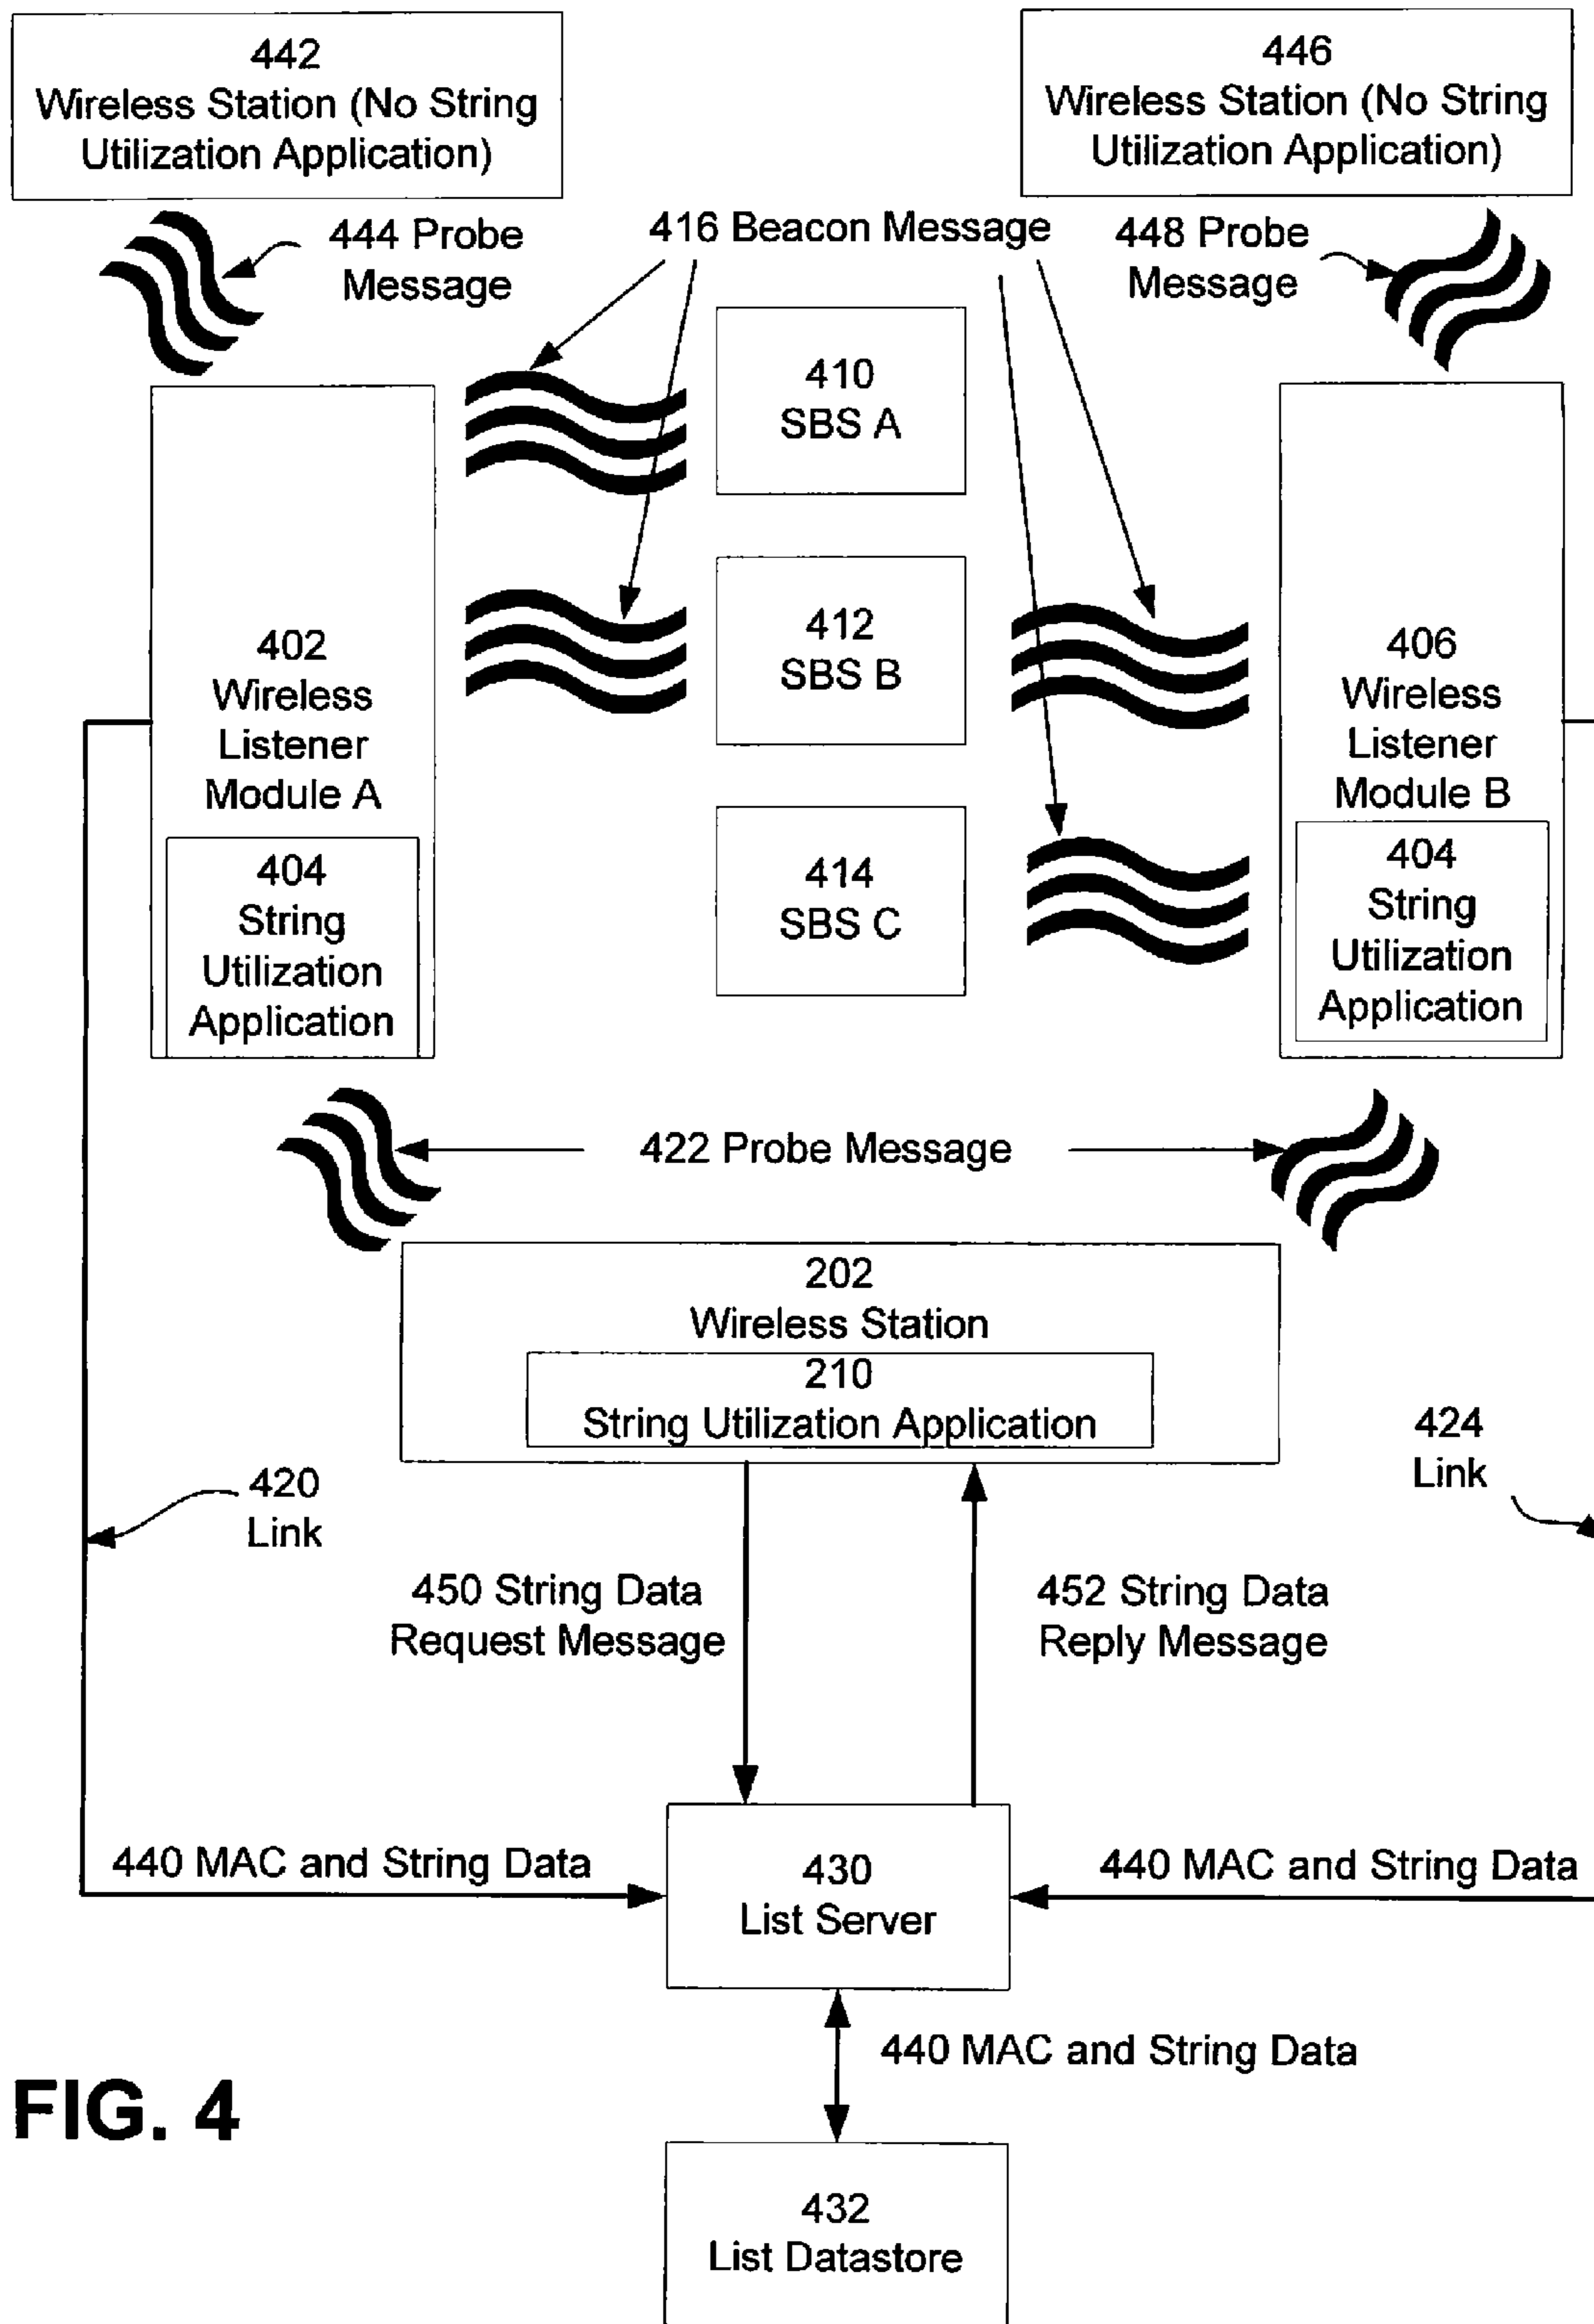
442
Wireless Station (No String Utilization Application)

446
Wireless Station (No String Utilization Application)

444 Probe Message

416 Beacon Message

448 Probe Message

410
SBS A

412
SBS B

414
SBS C

402
Wireless Listener Module A

404
String Utilization Application

406
Wireless Listener Module B

404
String Utilization Application

422 Probe Message

202
Wireless Station

210
String Utilization Application

420
Link

424
Link

450 String Data Request Message

452 String Data Reply Message

440 MAC and String Data

430
List Server

440 MAC and String Data

440 MAC and String Data

FIG. 4

432
List Datastore